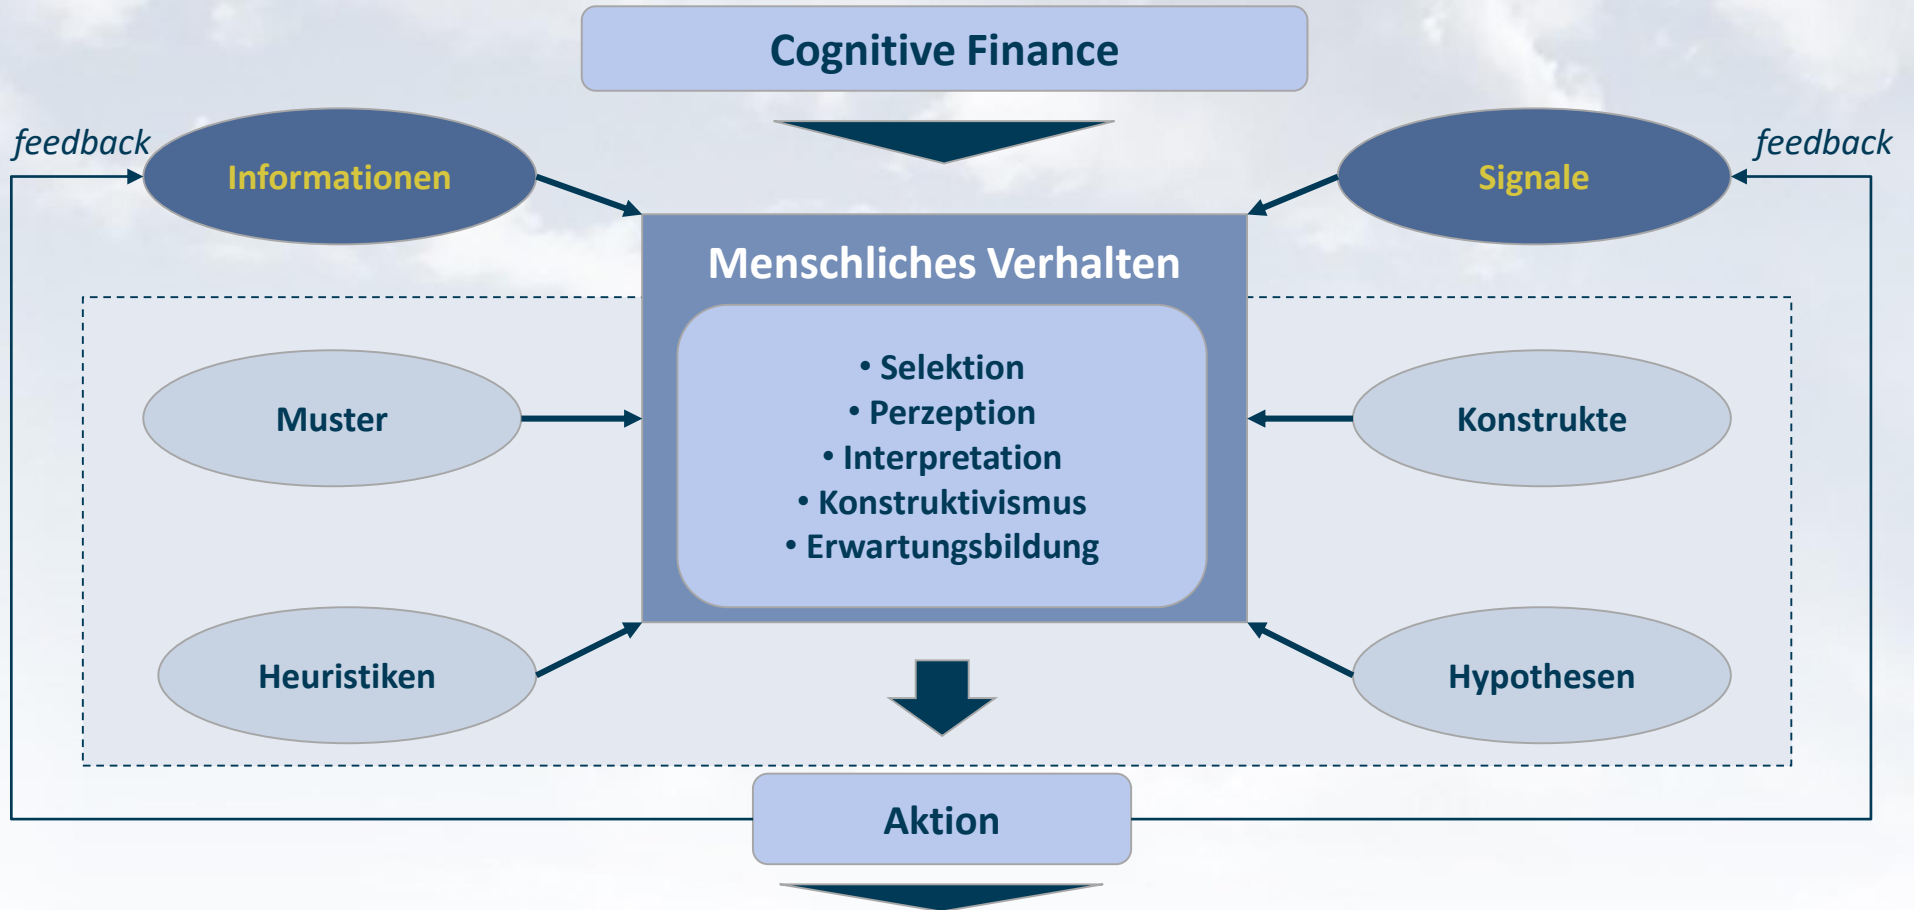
Cognitive Finance

feedback

Informationen

Signale

feedback

Menschliches Verhalten

• Selektion
• Perzeption
• Interpretation
• Konstruktivismus
• Erwartungsbildung

Muster

Konstrukte

Heuristiken

Hypothesen

Aktion